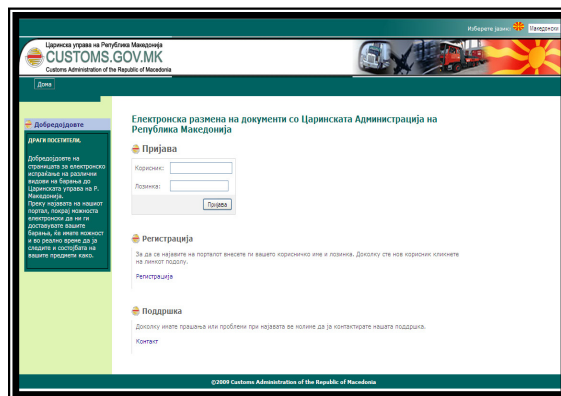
Изберете јазик: Македонски

Царинска управа на Република Македонија
CUSTOMS.GOV.MK
Customs Administration of the Republic of Macedonia

Дома

Добредојдовте

ДРАГИ ПОСЕТИТЕЛИ,

Добредојдовте на страницата за електронско испраќање на различни видови на барања до Царинската управа на Р. Македонија.
Преку најавата на нашиот портал, покрај можноста електронски да ни ги доставувате вашите барања, ќе имате можност и во реално време да ја следите и состојбата на вашите предмети како.

Електронска размена на документи со Царинската Администрација на Република Македонија

Пријава

Корисник:
Лозинка:
Пријава

Регистрација

За да се најавите на порталот внесете ги вашето корисничко име и лозинка. Доколку сте нов корисник кликнете на линкот подолу.

Регистрација

Поддршка

Доколку имате прашања или проблеми при најавата ве молиме да ја контактирате нашата поддршка.

Контакт

©2009 Customs Administration of the Republic of Macedonia